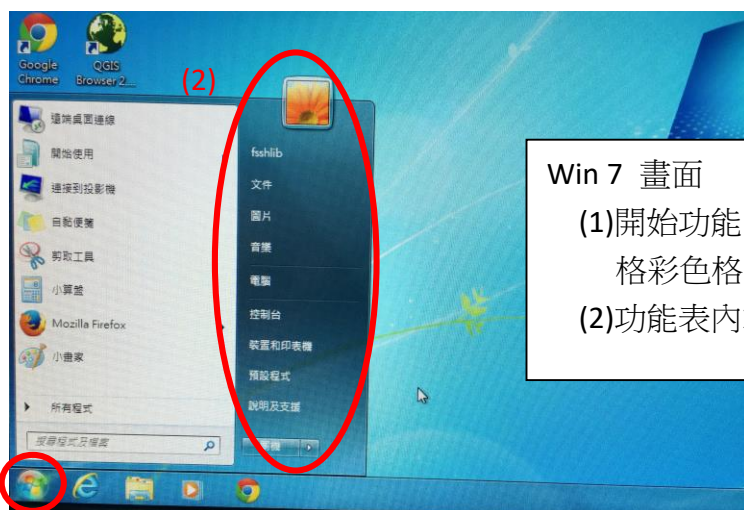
Google Chrome

QGIS Browser 2...

(2)

遠端桌面連線

開始使用

連接到投影機

自黏便箋

剪取工具

小算盤

Mozilla Firefox

小畫家

所有程式

搜尋程式及檔案

fsshlib

文件

圖片

音樂

電腦

控制台

裝置和印表機

預設程式

說明及支援

關機

Win 7 畫面

(1)開始功能

格彩色格

(2)功能表內